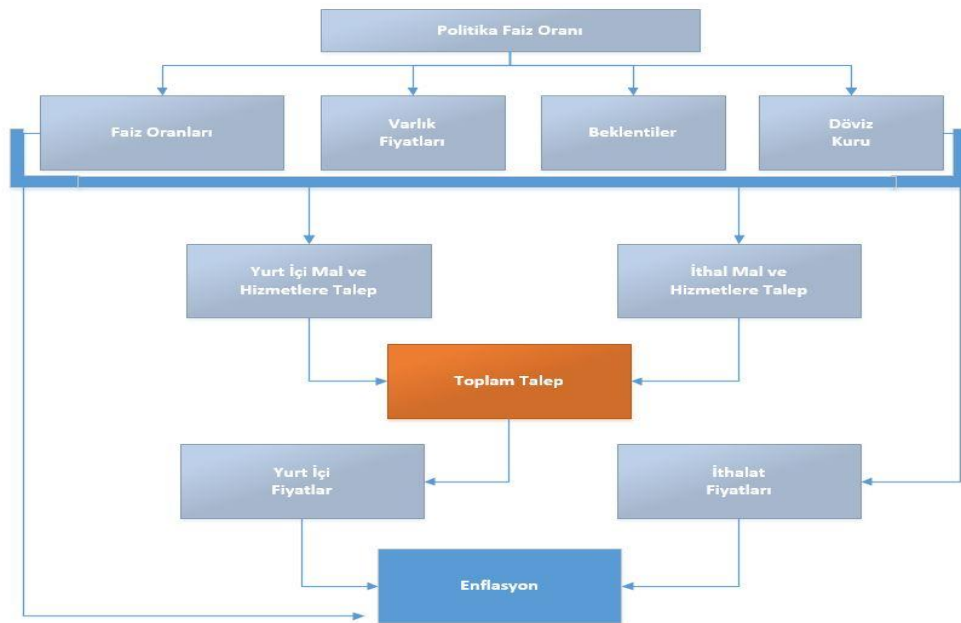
Politika Faiz Oranı

Faiz Oranları

Varlık Fiyatları

Beklentiler

Döviz Kuru

Yurt İçi Mal ve Hizmetlere Talep

İthal Mal ve Hizmetlere Talep

Toplam Talep

Yurt İçi Fiyatlar

İthalat Fiyatları

Enflasyon